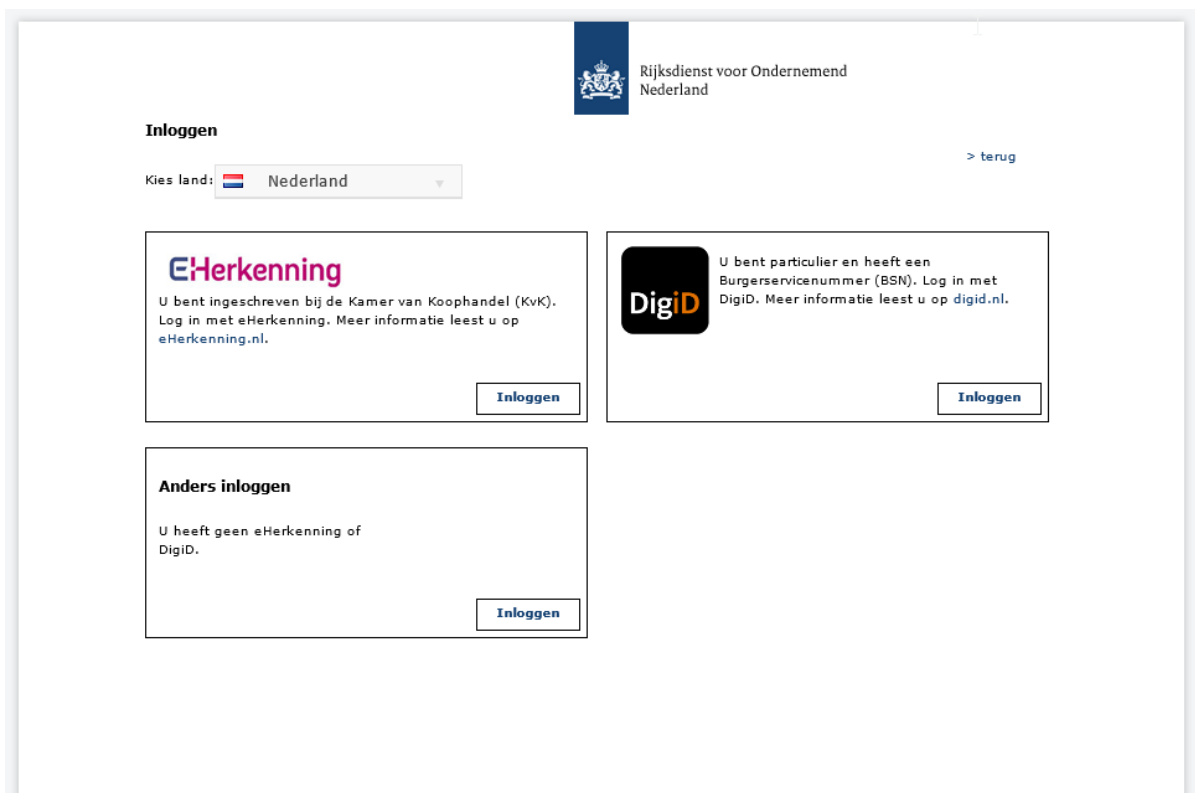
Rijksdienst voor Ondernemend Nederland

Inloggen

> terug

Kies land: Nederland

eHerkenning

U bent ingeschreven bij de Kamer van Koophandel (KvK). Log in met eHerkenning. Meer informatie leest u op eHerkenning.nl.

Inloggen

DigiD

U bent particulier en heeft een Burgerservicenummer (BSN). Log in met DigiD. Meer informatie leest u op digid.nl.

Inloggen

Anders inloggen

U heeft geen eHerkenning of DigiD.

Inloggen